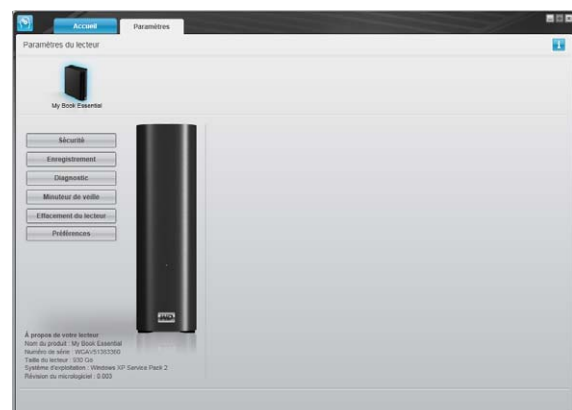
Accueil
Paramètres
Paramètres du lecteur
My Book Essential
Sécurité
Enregistrement
Diagnostic
Minuteur de veille
Effacement du lecteur
Préférences
WD
À propos de votre lecteur
Nom du produit : My Book Essential
Numéro de série : WCAV51353360
Taille du lecteur : 930 Go
Système d'exploitation : Windows XP Service Pack 2
Révision du micrologiciel : 0.003